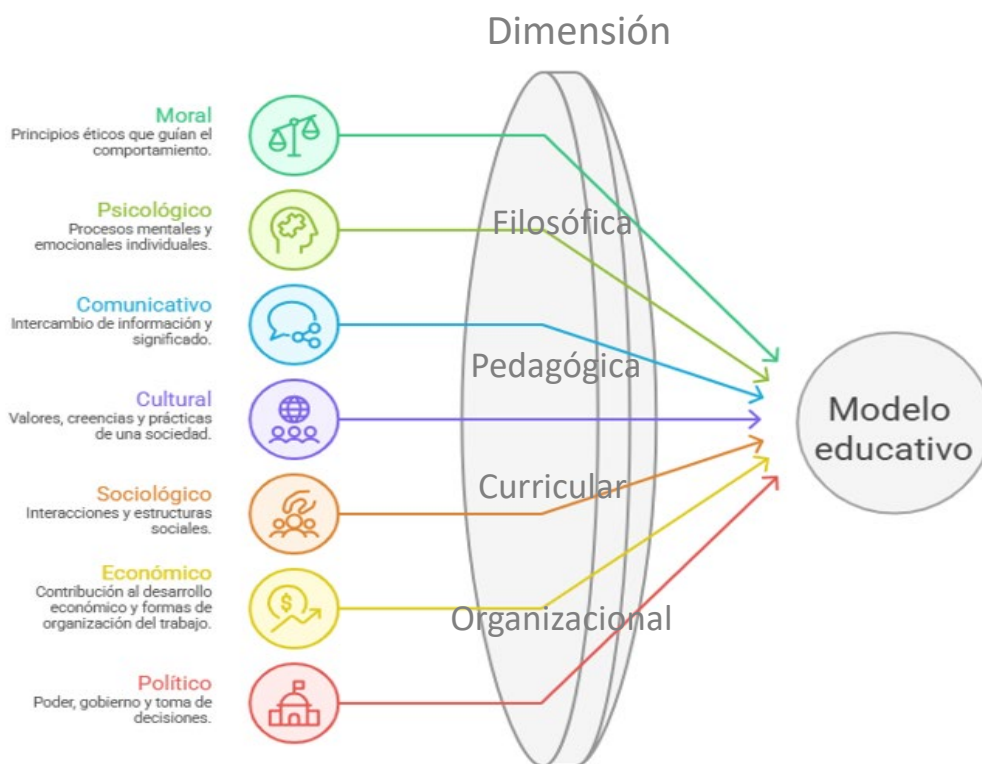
Dimensión

Moral
Principios éticos que guían el comportamiento.

Psicológico
Procesos mentales y emocionales individuales.

Comunicativo
Intercambio de información y significado.

Cultural
Valores, creencias y prácticas de una sociedad.

Sociológico
Interacciones y estructuras sociales.

Económico
Contribución al desarrollo económico y formas de organización del trabajo.

Político
Poder, gobierno y toma de decisiones.

Filosófica

Pedagógica

Curricular

Organizacional

Modelo educativo